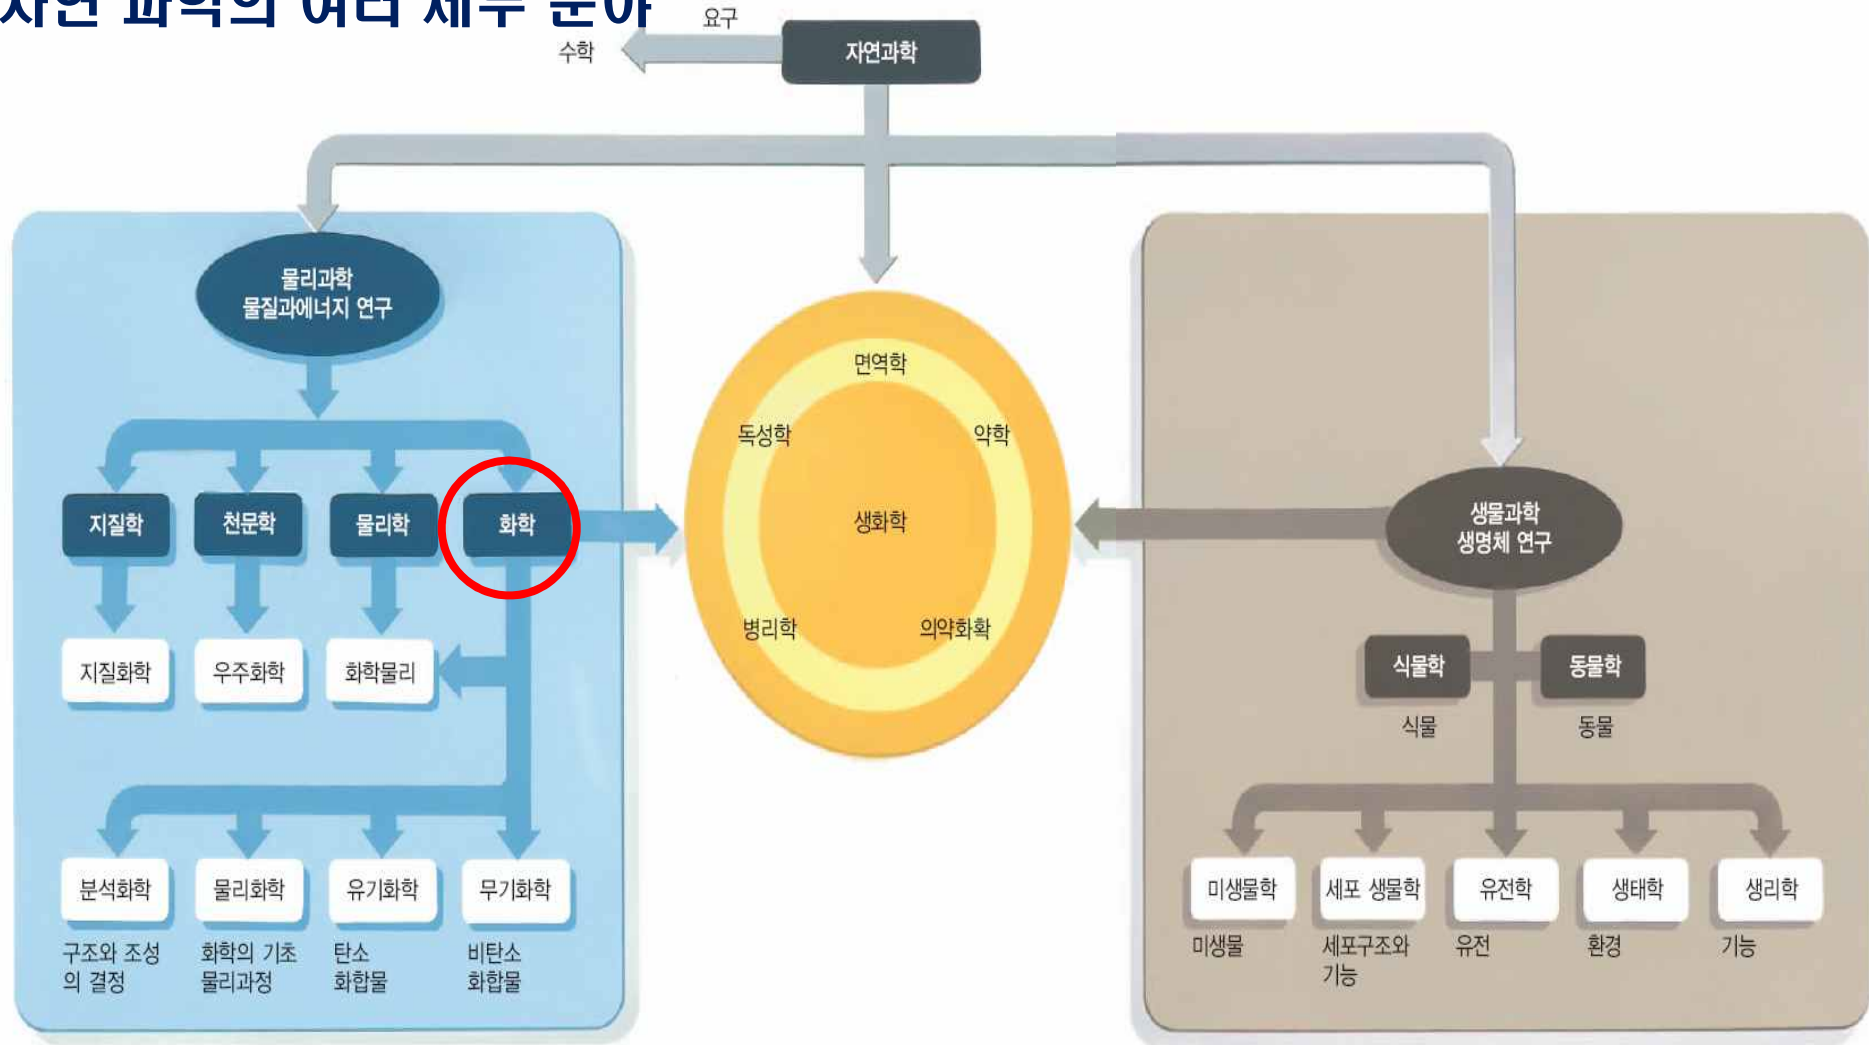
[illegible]

요구

수학

자연과학

물리과학
물질과에너지 연구

지질학

천문학

물리학

화학

지질화학

우주화학

화학물리

분석화학

구조와 조성의 결정

물리화학

화학의 기초 물리과정

유기화학

탄소 화합물

무기화학

비탄소 화합물

면역학

독성학

약학

생화학

병리학

의약화학

생물과학
생명체 연구

식물학

식물

동물학

동물

미생물학

미생물

세포 생물학

세포구조와 기능

유전학

유전

생태학

환경

생리학

기능